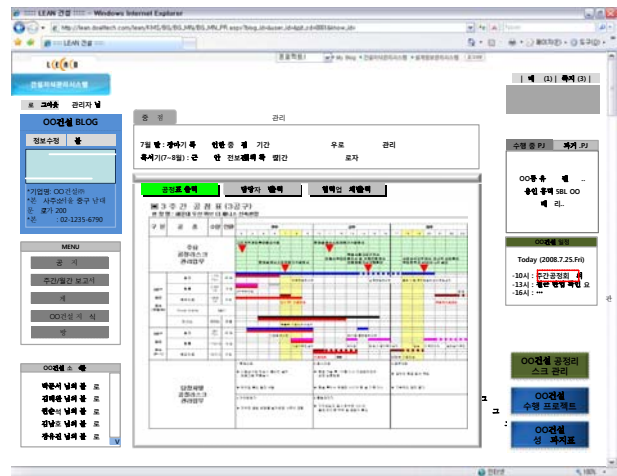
LEAN 건설 - Windows Internet Explorer

http://lean.leanntech.com/Lean/KMS/BLOG/BLOG_MN_PR.aspx?blog_id=&user_id=&pjt_cd=0001&show_id=

LEAN 건설

My Blog

관리자 님

OO건설 BLOG

정보수정

*기업명: OO건설(주)
*본 사주소: 중구 남대문로 200
*본 : 02-1235-6790

MENU

공 지

주간/월간 보고서

OO건설 지 식

OO건설 소 식

박은서 님의 블 로
김미란 님의 블 로
한순석 님의 블 로
김남조 님의 블 로
정원진 님의 블 로

관리

7월 말 : 장마기 특 인한 공 제 기간 우로 관리
폭서기(7~8월) : 근 안 전보 확 현기간 로자

공정표 출력

방향자 출력

협력업 체출력

수행 중 PJ

과거 PJ

OO통 유 텔 ..
용인 중계 SBL OO
배 리..

OO건설 일정

Today (2008.7.25.Fri)

-10시 : 주간공정회 서
-13시 : 협력 업체 회의 요
-16시 : ...

OO건설 공정관리 스크 관리

OO건설 수행 프로젝트

OO건설 성 과지표

인터넷

100%